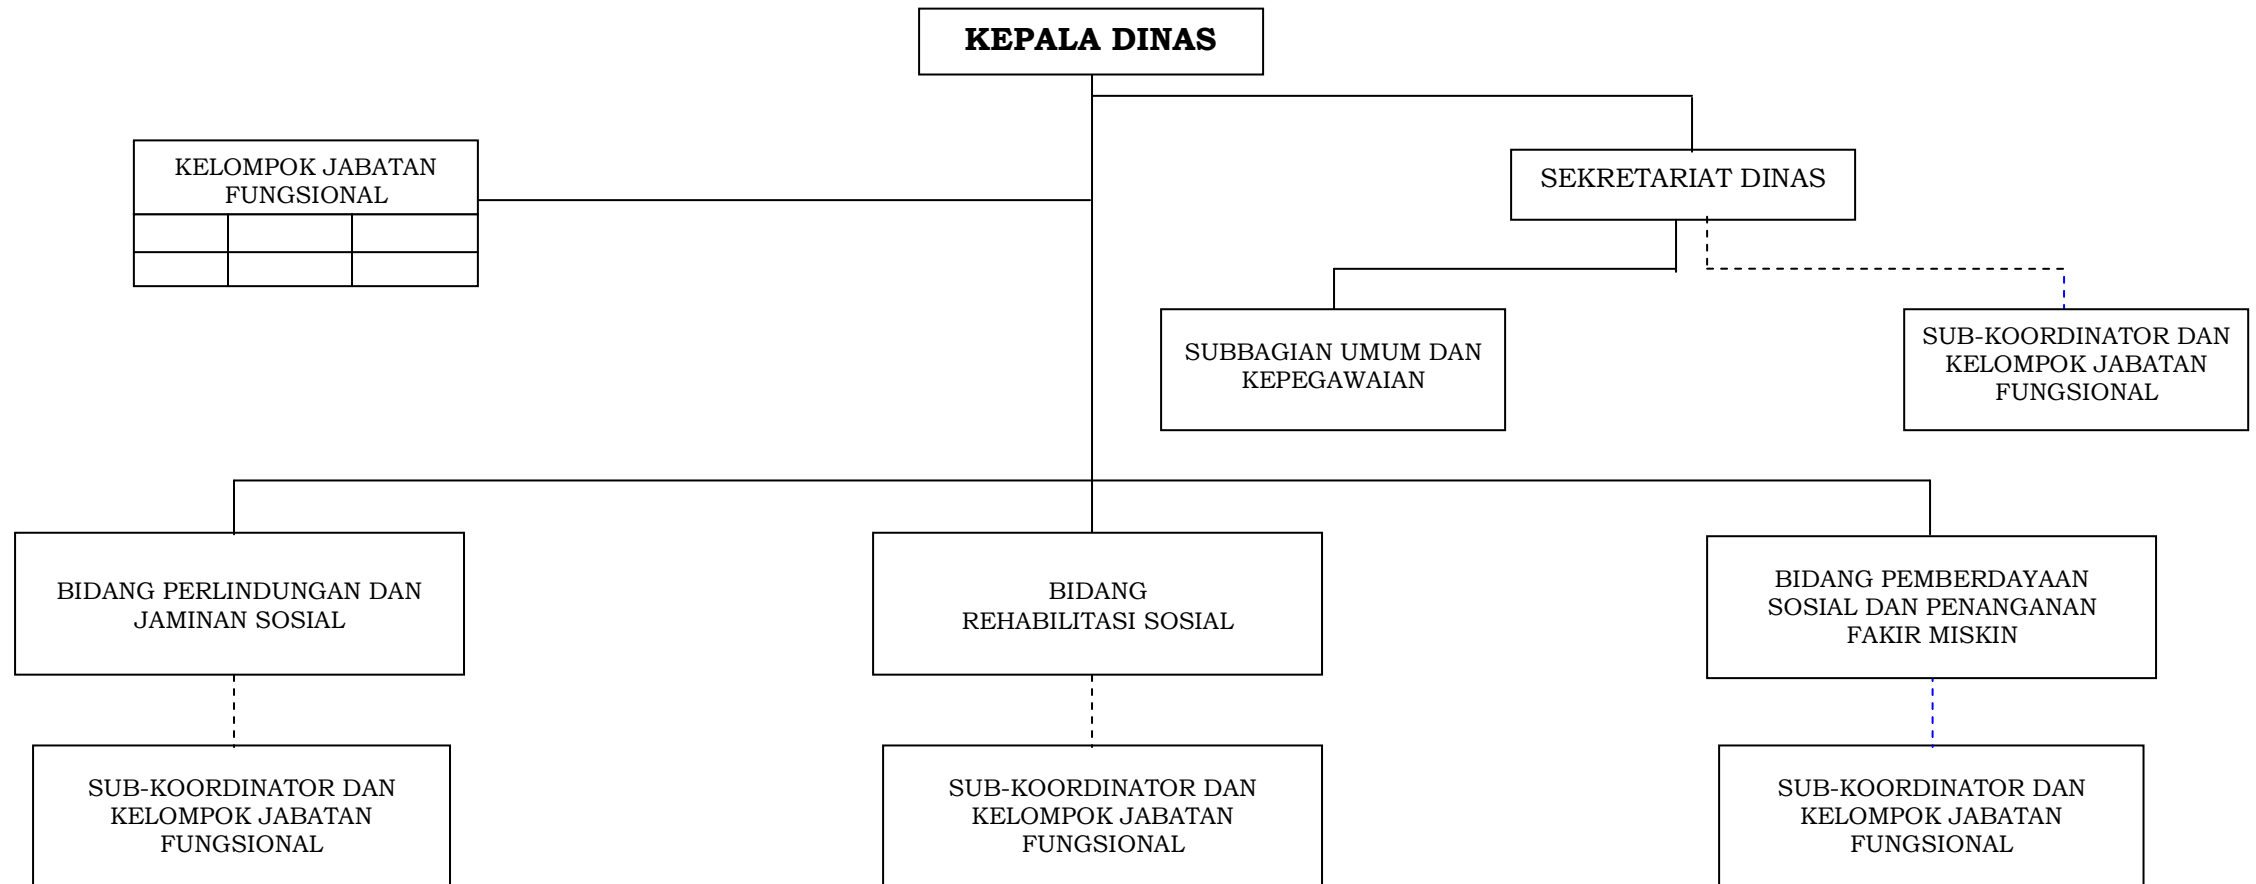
KEPALA DINAS

KELOMPOK JABATAN FUNGSIONAL

SEKRETARIAT DINAS

SUBBAGIAN UMUM DAN KEPEGAWAIAN

SUB-KOORDINATOR DAN KELOMPOK JABATAN FUNGSIONAL

BIDANG PERLINDUNGAN DAN JAMINAN SOSIAL

BIDANG REHABILITASI SOSIAL

BIDANG PEMBERDAYAAN SOSIAL DAN PENANGANAN FAKIR MISKIN

SUB-KOORDINATOR DAN KELOMPOK JABATAN FUNGSIONAL

SUB-KOORDINATOR DAN KELOMPOK JABATAN FUNGSIONAL

SUB-KOORDINATOR DAN KELOMPOK JABATAN FUNGSIONAL